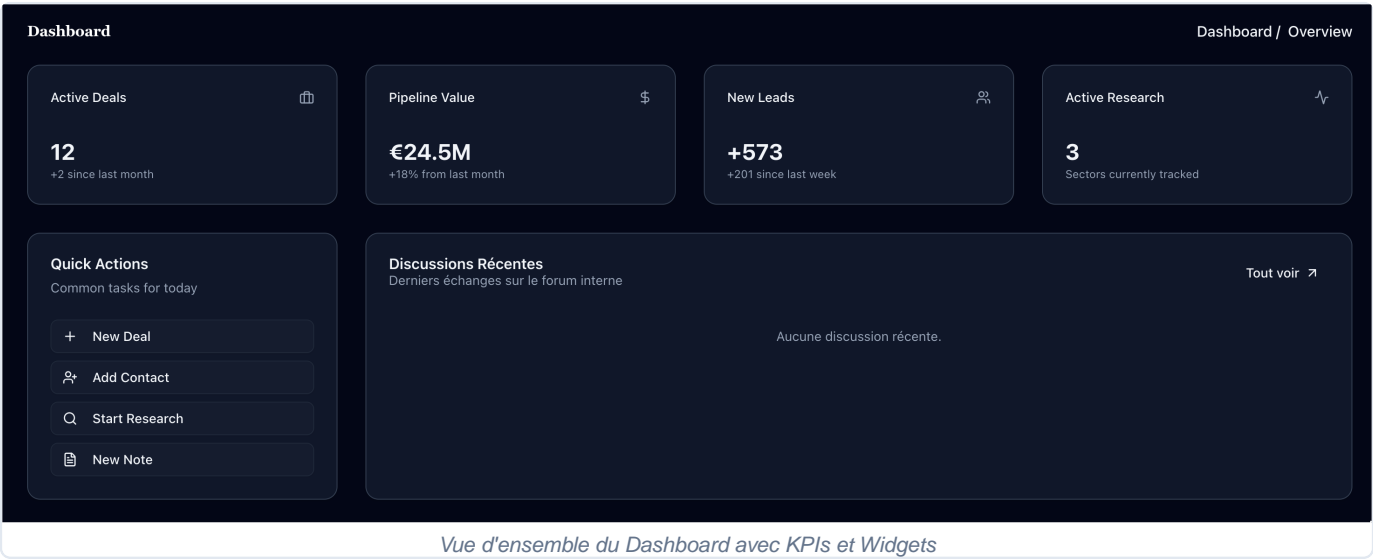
Dashboard

Dashboard / Overview

Active Deals

12
+2 since last month

Pipeline Value

€24.5M
+18% from last month

New Leads

+573
+201 since last week

Active Research

3
Sectors currently tracked

Quick Actions
Common tasks for today

New Deal

Add Contact

Start Research

New Note

Discussions Récentes
Derniers échanges sur le forum interne

Tout voir

Aucune discussion récente.

Vue d'ensemble du Dashboard avec KPIs et Widgets